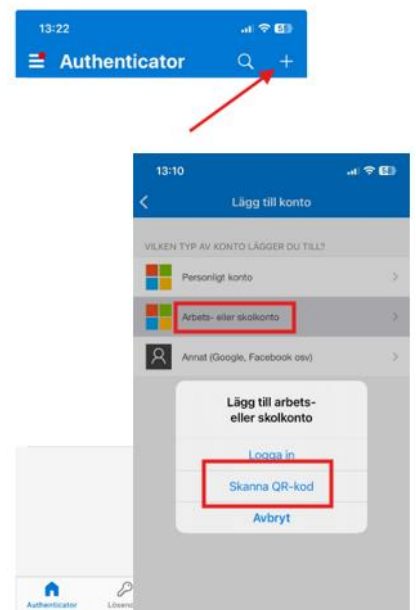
13:22

Authenticator

13:10

Lägg till konto

VILKEN TYP AV KONTO LÄGGER DU TILL?

Personligt konto

Arbets- eller skolkonto

Annat (Google, Facebook osv)

Lägg till arbets- eller skolkonto

Logga in

Skanna QR-kod

Avbryt

Authenticator

Lösen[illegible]